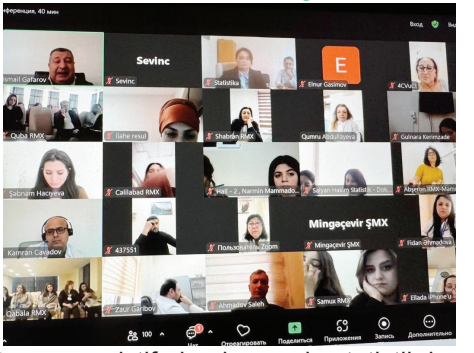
ференция, 40 мин
Вход
Sevinc
E
İsmail Gafarov
Sevinc
Statistika
Elnur Gasimov
4Cvucl
Quba RMX
İlahe resul
Shabran RMX
Qumru Abdullayeva
Gulnara Kerimzade
Şəbnəm Hacıyeva
Calilabad RMX
Hall - 2, Narmin Mammado...
Sayan Hakim Statistk - Dov...
Abşeron RMX-Mamm...
Mingəçevir ŞMX
Kamran Cavadov
437551
Пользователь Zoom
Mingəçevir ŞMX
Fidan Əhmədova
Qabala RMX
Zaur Garibov
Ahmadov Saleh
Samux RMX
Ellada iPhone
100
Чат
Отреагировать
Поделиться
Приложения
Запись
Дополнительно